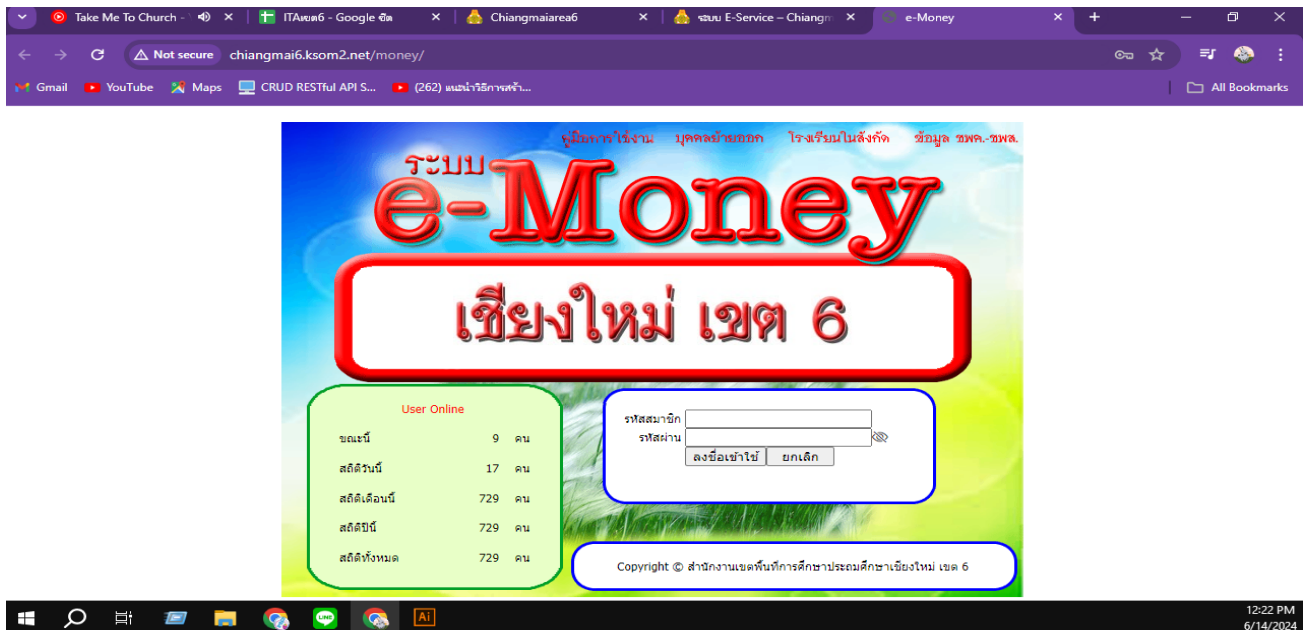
Take Me To Church - ITAเขต6 - Google ชีต Chiangmaiarea6 ระบบ E-Service – Chiangm e-Money

Not secure chiangmai6.ksom2.net/money/

Gmail YouTube Maps CRUD RESTful API S... (262) แนะนำวิธีการสร้า... All Bookmarks

คู่มือการใช้งาน บุคคลย้ายออก โรงเรียนในสังกัด ข้อมูล ชพค.-ชพส.

ระบบ e-Money

เชียงใหม่ เขต 6

User Online

| | | |
|---|---|---|
| ขณะนี้ | 9 | คน |
| สถิติวันนี้ | 17 | คน |
| สถิติเดือนนี้ | 729 | คน |
| สถิติปีนี้ | 729 | คน |
| สถิติทั้งหมด | 729 | คน |

รหัสสมาชิก
รหัสผ่าน
ลงชื่อเข้าใช้ ยกเลิก

Copyright © สำนักงานเขตพื้นที่การศึกษาประถมศึกษาเชียงใหม่ เขต 6

12:22 PM
6/14/2024